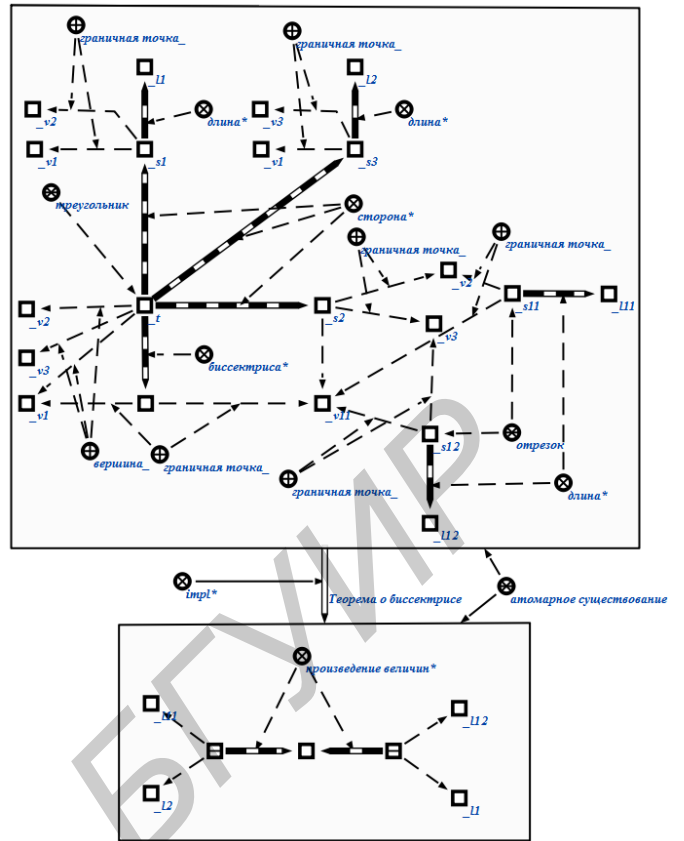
граничная точка_
_l1
_v2
длина*
_v1
_s1
граничная точка_
_l2
_v3
длина*
_v1
_s3
треугольник
сторона*
граничная точка_
граничная точка_
_v2
_s11
_l11
_v2
_t
_s2
_v3
_v3
биссектриса*
_v1
_v11
_s12
отрезок
вершина_
граничная точка_
граничная точка_
длина*
_l12
impl*
Теорема о биссектрисе
атомарное существование
произведение величин*
_l11
_l12
_l2
_l1
БГУИР